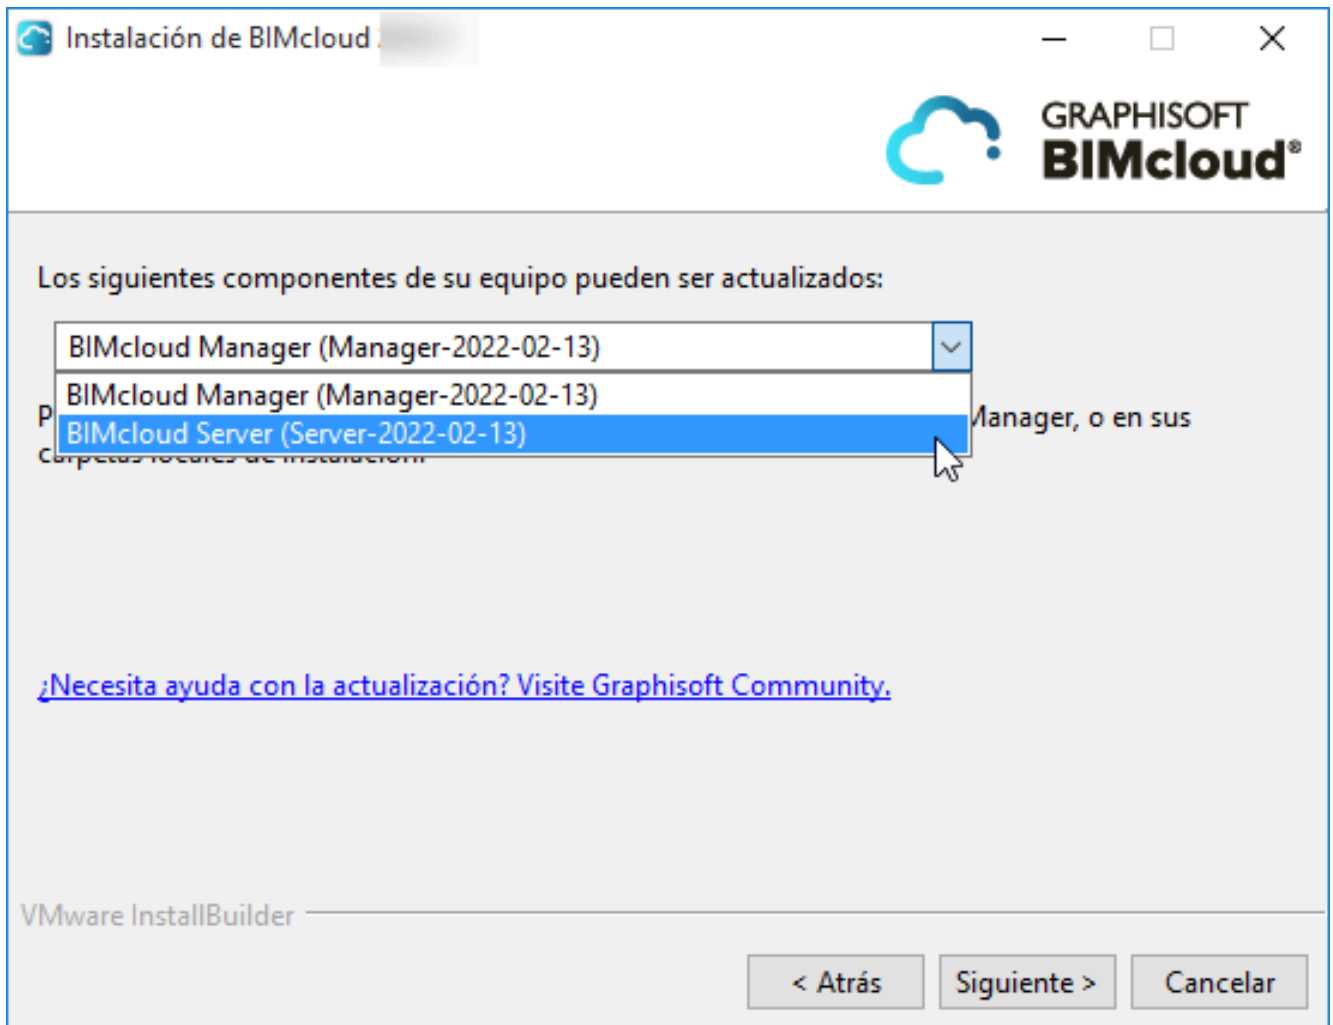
Instalación de BIMcloud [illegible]

GRAPHISOFT
BIMcloud®

Los siguientes componentes de su equipo pueden ser actualizados:

BIMcloud Manager (Manager-2022-02-13)

BIMcloud Manager (Manager-2022-02-13)
BIMcloud Server (Server-2022-02-13)

P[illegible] Manager, o en sus c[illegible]

¿Necesita ayuda con la actualización? Visite Graphisoft Community.

VMware InstallBuilder

< Atrás
Siguiente >
Cancelar